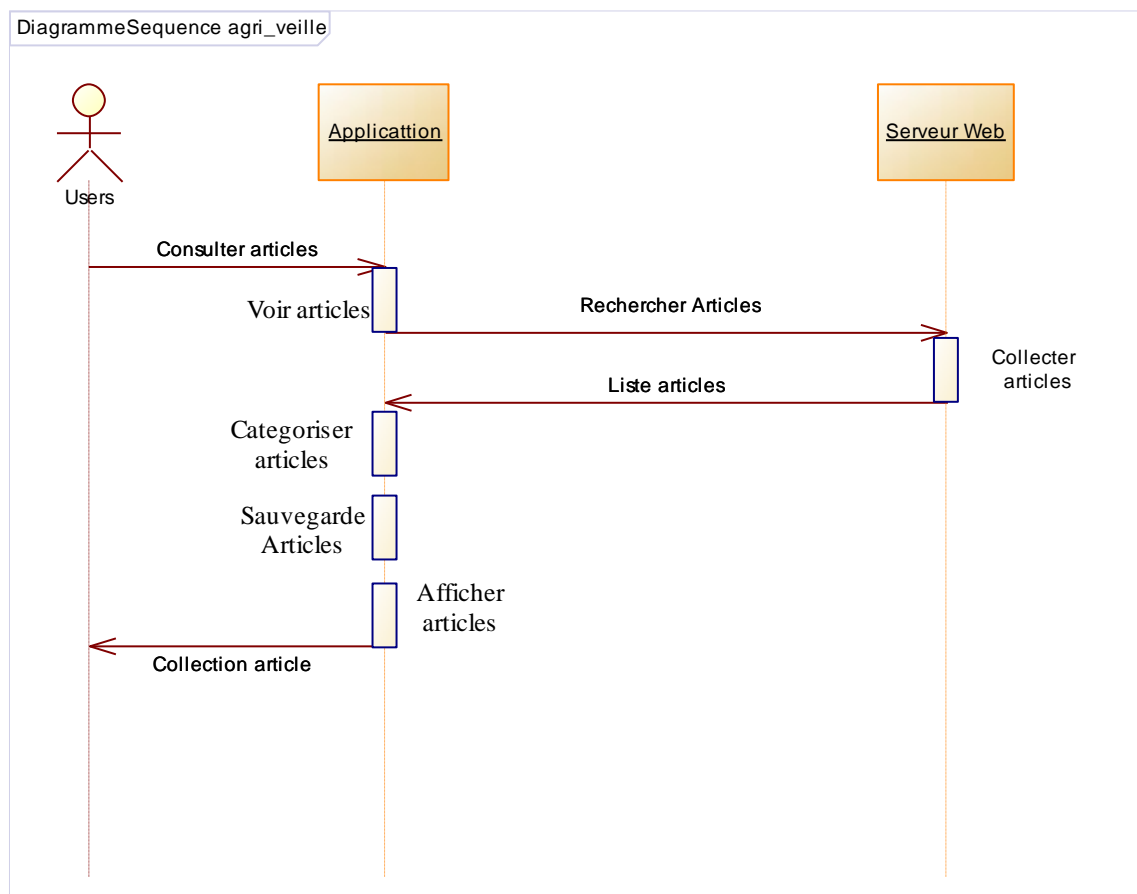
DiagrammeSequence agri_veille

Users

Applicattion

Serveur Web

Consulter articles

Voir articles

Rechercher Articles

Collecter articles

Liste articles

Categoriser articles

Sauvegarde Articles

Afficher articles

Collection article